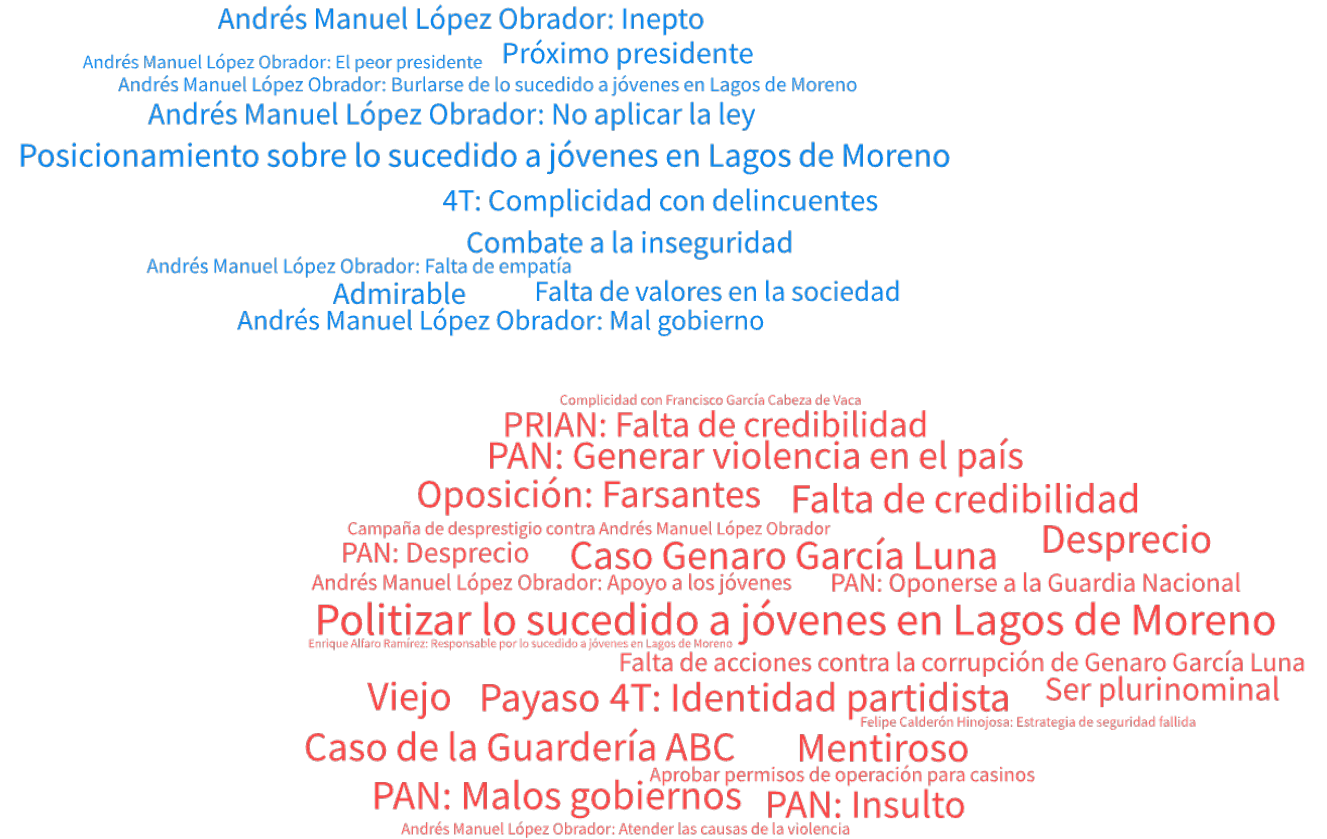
Andrés Manuel López Obrador: Inepto
Andrés Manuel López Obrador: El peor presidente
Próximo presidente
Andrés Manuel López Obrador: Burlarse de lo sucedido a jóvenes en Lagos de Moreno
Andrés Manuel López Obrador: No aplicar la ley
Posicionamiento sobre lo sucedido a jóvenes en Lagos de Moreno
4T: Complicidad con delincuentes
Combate a la inseguridad
Andrés Manuel López Obrador: Falta de empatía
Admirable
Falta de valores en la sociedad
Andrés Manuel López Obrador: Mal gobierno

Complicidad con Francisco García Cabeza de Vaca
PRIAN: Falta de credibilidad
PAN: Generar violencia en el país
Oposición: Farsantes
Falta de credibilidad
Campaña de desprestigio contra Andrés Manuel López Obrador
Desprecio
PAN: Desprecio
Caso Genaro García Luna
Andrés Manuel López Obrador: Apoyo a los jóvenes
PAN: Oponerse a la Guardia Nacional
Politizar lo sucedido a jóvenes en Lagos de Moreno
Enrique Alfaro Ramírez: Responsable por lo sucedido a jóvenes en Lagos de Moreno
Falta de acciones contra la corrupción de Genaro García Luna
Viejo
Payaso
4T: Identidad partidista
Ser plurinominal
Felipe Calderón Hinojosa: Estrategia de seguridad fallida
Caso de la Guardería ABC
Mentiroso
Aprobar permisos de operación para casinos
PAN: Malos gobiernos
PAN: Insulto
Andrés Manuel López Obrador: Atender las causas de la violencia